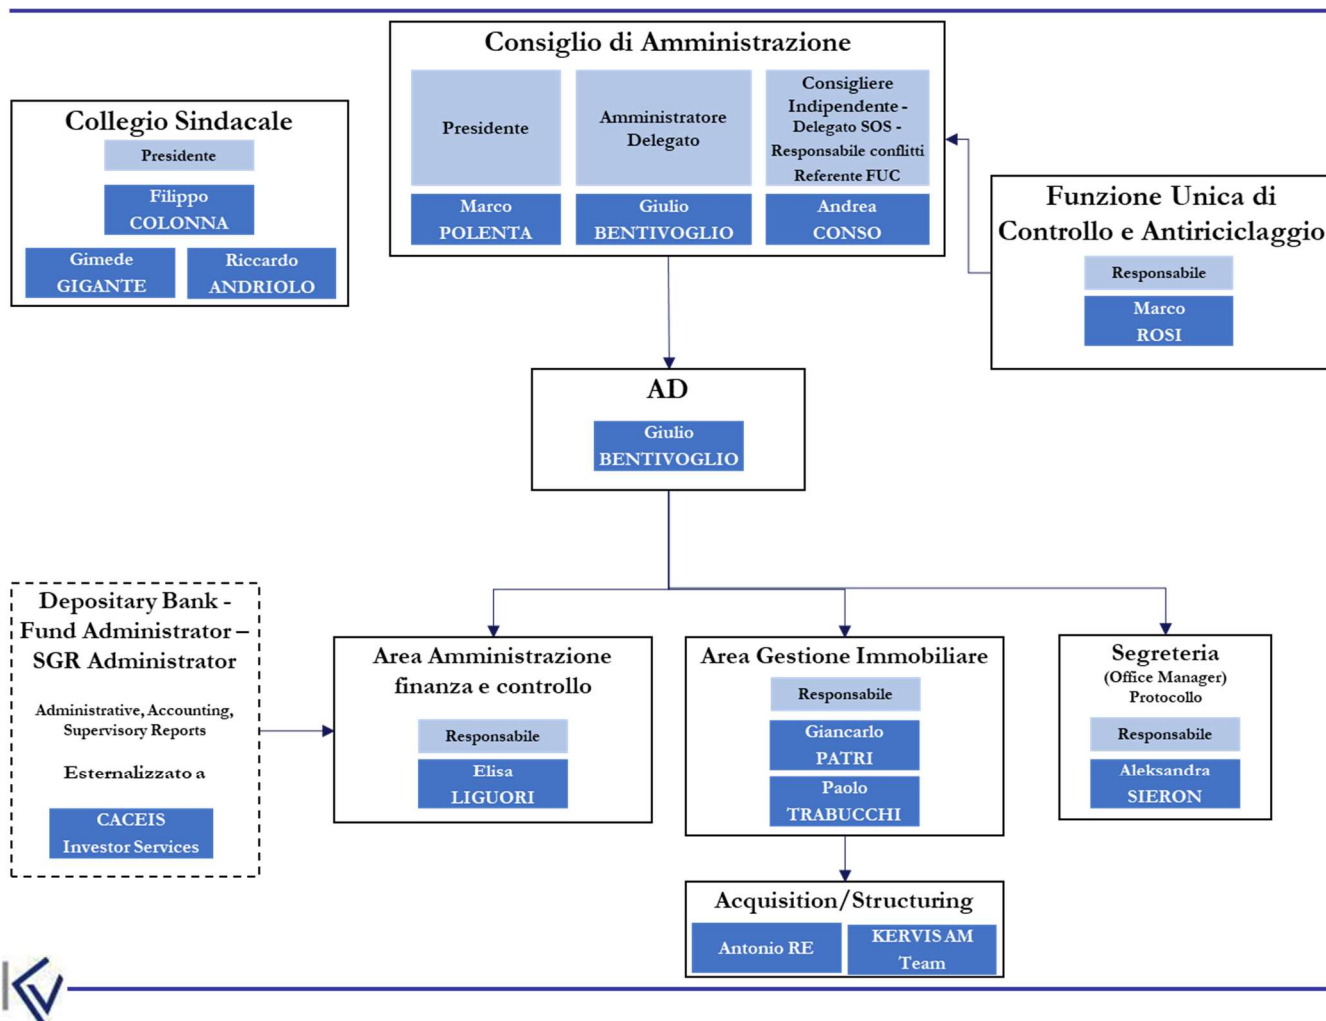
Consiglio di Amministrazione

Presidente

Marco POLENTA

Amministratore Delegato

Giulio BENTIVOGLIO

Consigliere Indipendente - Delegato SOS - Responsabile conflitti Referente FUC

Andrea CONSO

Collegio Sindacale

Presidente

Filippo COLONNA

Gimede GIGANTE

Riccardo ANDRIOLO

Funzione Unica di Controllo e Antiriciclaggio

Responsabile

Marco ROSI

AD

Giulio BENTIVOGLIO

Depositary Bank - Fund Administrator – SGR Administrator

Administrative, Accounting, Supervisory Reports

Esternalizzato a

CACEIS Investor Services

Area Amministrazione finanza e controllo

Responsabile

Elisa LIGUORI

Area Gestione Immobiliare

Responsabile

Giancarlo PATRI

Paolo TRABUCCHI

Segreteria
(Office Manager)
Protocollo

Responsabile

Aleksandra SIERON

Acquisition/Structuring

Antonio RE

KERVIS AM Team